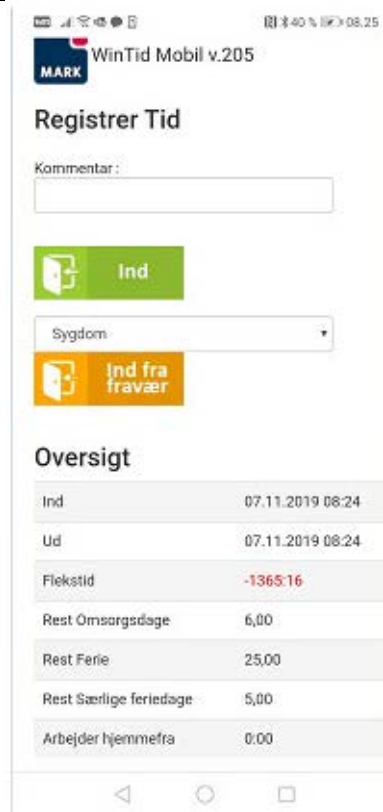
40 % 08.25

MARK

WinTid Mobil v.205

Registrer Tid

Kommentar :

Ind

Sygdom

Ind fra fravær

Oversigt

| | |
|---|---|
| Ind | 07.11.2019 08:24 |
| Ud | 07.11.2019 08:24 |
| Flekstid | -1365:16 |
| Rest Omsorgsdage | 6,00 |
| Rest Ferie | 25,00 |
| Rest Særlige feriedage | 5,00 |
| Arbejder hjemmefra | 0:00 |